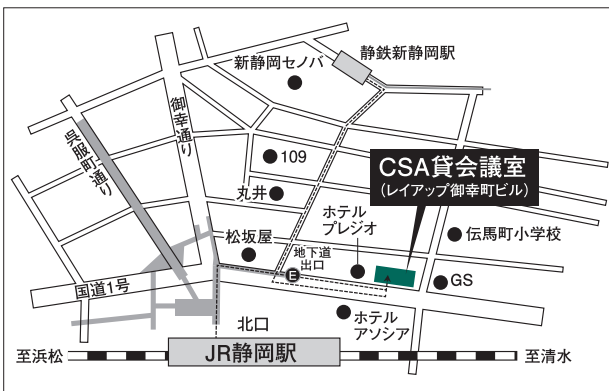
静鉄新静岡駅

新静岡セノバ

御幸通り

呉服町通り

109

CSA貸会議室
（レイアップ御幸町ビル）

丸井

ホテル
プレジオ

伝馬町小学校

松坂屋

地下道
出口

E

GS

国道1号

北口

ホテル
アソシア

至浜松

JR静岡駅

至清水